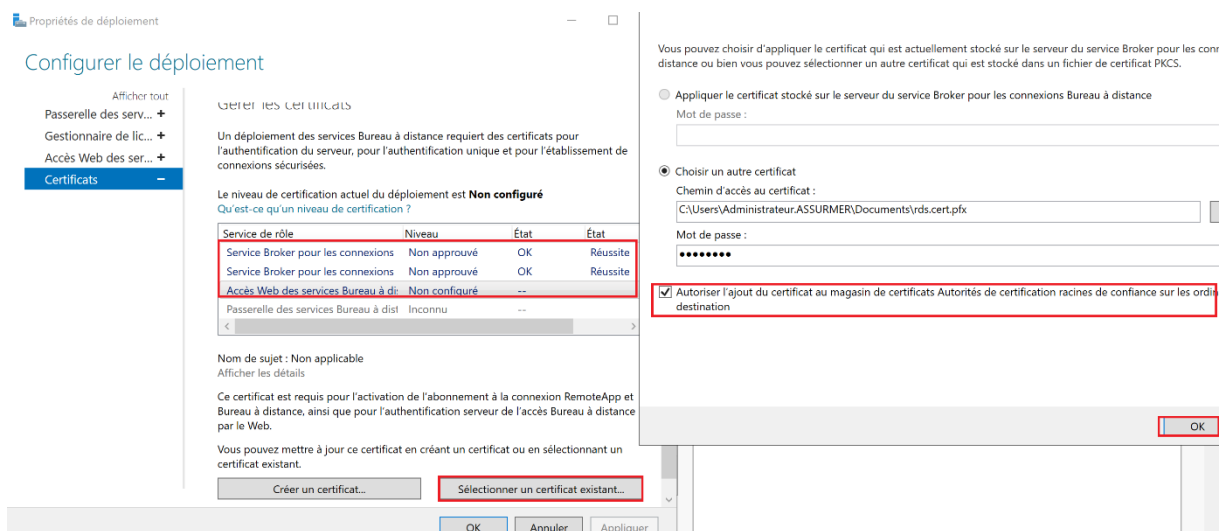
Propriétés de déploiement

Configurer le déploiement

Afficher tout
Passerelle des serv... +
Gestionnaire de lic... +
Accès Web des ser... +
Certificats −

Gérer les certificats

Un déploiement des services Bureau à distance requiert des certificats pour l'authentification du serveur, pour l'authentification unique et pour l'établissement de connexions sécurisées.

Le niveau de certification actuel du déploiement est **Non configuré**
Qu'est-ce qu'un niveau de certification ?

| Service de rôle | Niveau | État | État |
|---|---|---|---|
| Service Broker pour les connexions | Non approuvé | OK | Réussite |
| Service Broker pour les connexions | Non approuvé | OK | Réussite |
| Accès Web des services Bureau à di | Non configuré | -- | |
| Passerelle des services Bureau à dist | Inconnu | -- | |

Nom de sujet : Non applicable
Afficher les détails

Ce certificat est requis pour l'activation de l'abonnement à la connexion RemoteApp et Bureau à distance, ainsi que pour l'authentification serveur de l'accès Bureau à distance par le Web.

Vous pouvez mettre à jour ce certificat en créant un certificat ou en sélectionnant un certificat existant.

Créer un certificat...
Sélectionner un certificat existant...

OK Annuler Appliquer

Vous pouvez choisir d'appliquer le certificat qui est actuellement stocké sur le serveur du service Broker pour les con distance ou bien vous pouvez sélectionner un autre certificat qui est stocké dans un fichier de certificat PKCS.

Appliquer le certificat stocké sur le serveur du service Broker pour les connexions Bureau à distance
Mot de passe :

Choisir un autre certificat
Chemin d'accès au certificat :
C:\Users\Administrateur.ASSURMER\Documents\rds.cert.pfx
Mot de passe :
••••••••

Autoriser l'ajout du certificat au magasin de certificats Autorités de certification racines de confiance sur les ordin destination

OK